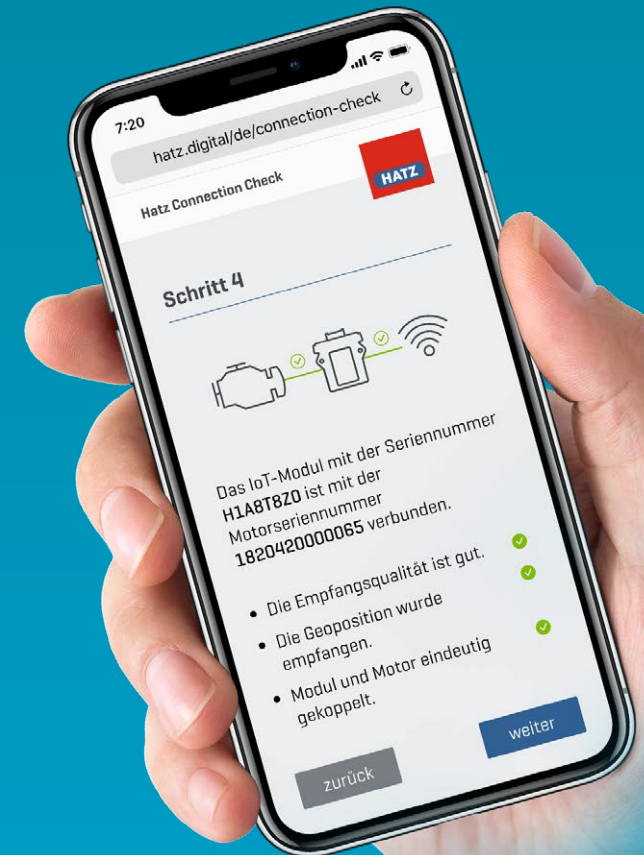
7:20

hatz.digital/de/connection-check

Hatz Connection Check

HATZ

Schritt 4

Das IoT-Modul mit der Seriennummer **H1A8T8Z0** ist mit der Motorseriennummer **1820420000065** verbunden.

- Die Empfangsqualität ist gut.
- Die Geoposition wurde empfangen.
- Modul und Motor eindeutig gekoppelt.

weiter

zurück